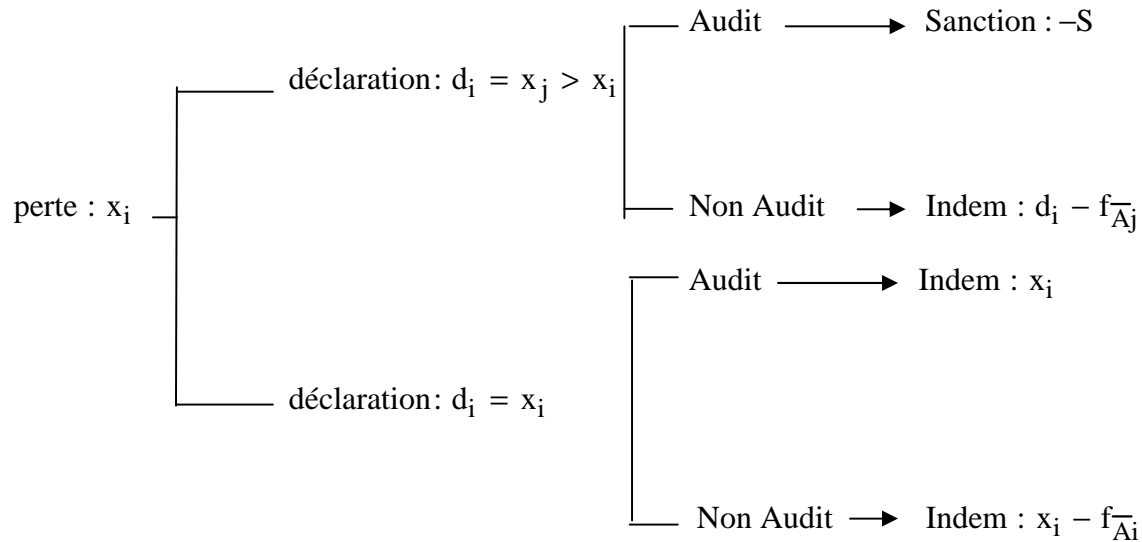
perte : $x_i$

déclaration: $d_i = x_j > x_i$

Audit → Sanction : $-S$

Non Audit → Indem : $d_i - f_{\overline{Aj}}$

déclaration: $d_i = x_i$

Audit → Indem : $x_i$

Non Audit → Indem : $x_i - f_{\overline{Ai}}$